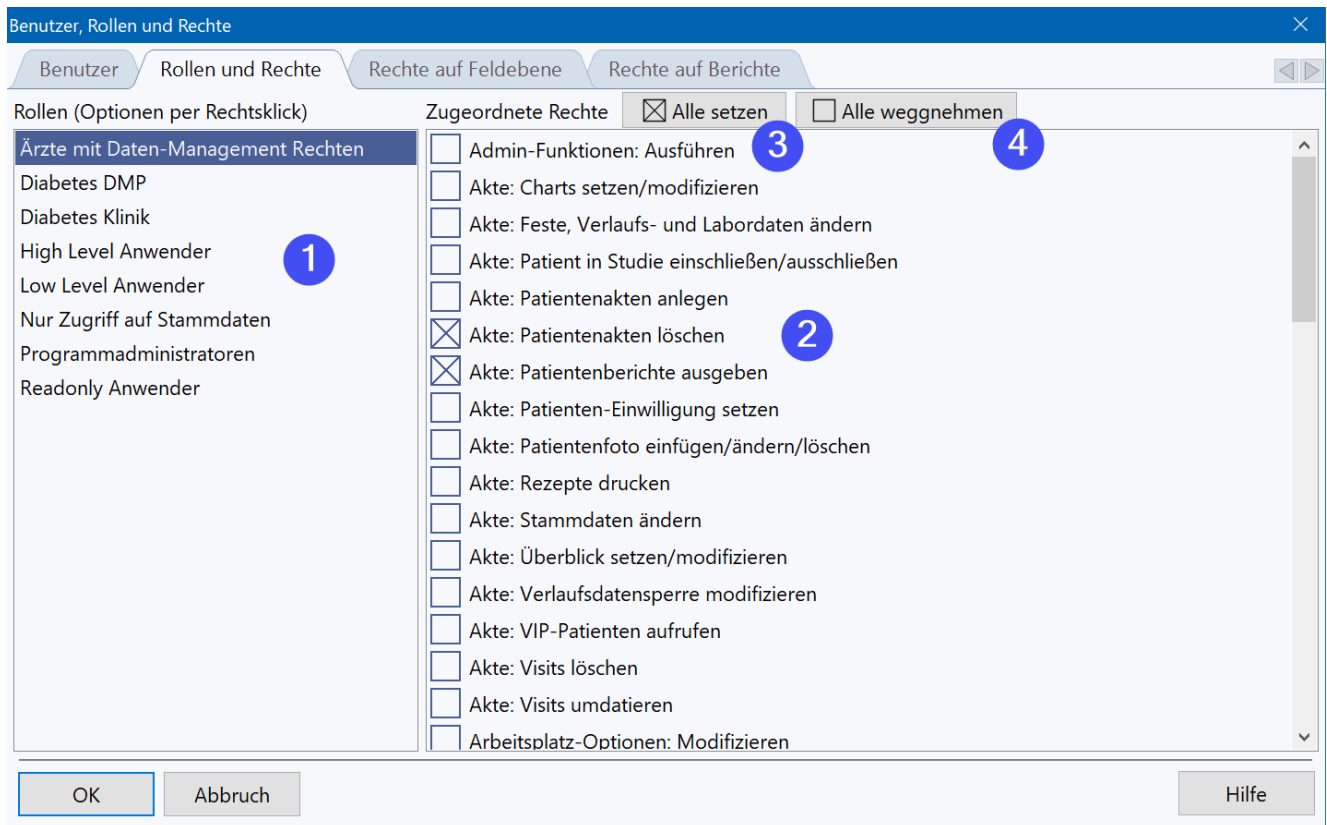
Benutzer, Rollen und Rechte

Benutzer
Rollen und Rechte
Rechte auf Feldebene
Rechte auf Berichte

Rollen (Optionen per Rechtsklick)

Ärzte mit Daten-Management Rechten
Diabetes DMP
Diabetes Klinik
High Level Anwender
Low Level Anwender
Nur Zugriff auf Stammdaten
Programmadministratoren
Readonly Anwender

1

Zugeordnete Rechte
Alle setzen
Alle weggnehmen

3
4

Admin-Funktionen: Ausführen
Akte: Charts setzen/modifizieren
Akte: Feste, Verlaufs- und Labordaten ändern
Akte: Patient in Studie einschließen/ausschließen
Akte: Patientenakten anlegen
Akte: Patientenakten löschen
Akte: Patientenberichte ausgeben
Akte: Patienten-Einwilligung setzen
Akte: Patientenfoto einfügen/ändern/löschen
Akte: Rezepte drucken
Akte: Stammdaten ändern
Akte: Überblick setzen/modifizieren
Akte: Verlaufsdatensperre modifizieren
Akte: VIP-Patienten aufrufen
Akte: Visits löschen
Akte: Visits umdatieren
Arbeitsplatz-Optionen: Modifizieren

2

OK
Abbruch
Hilfe